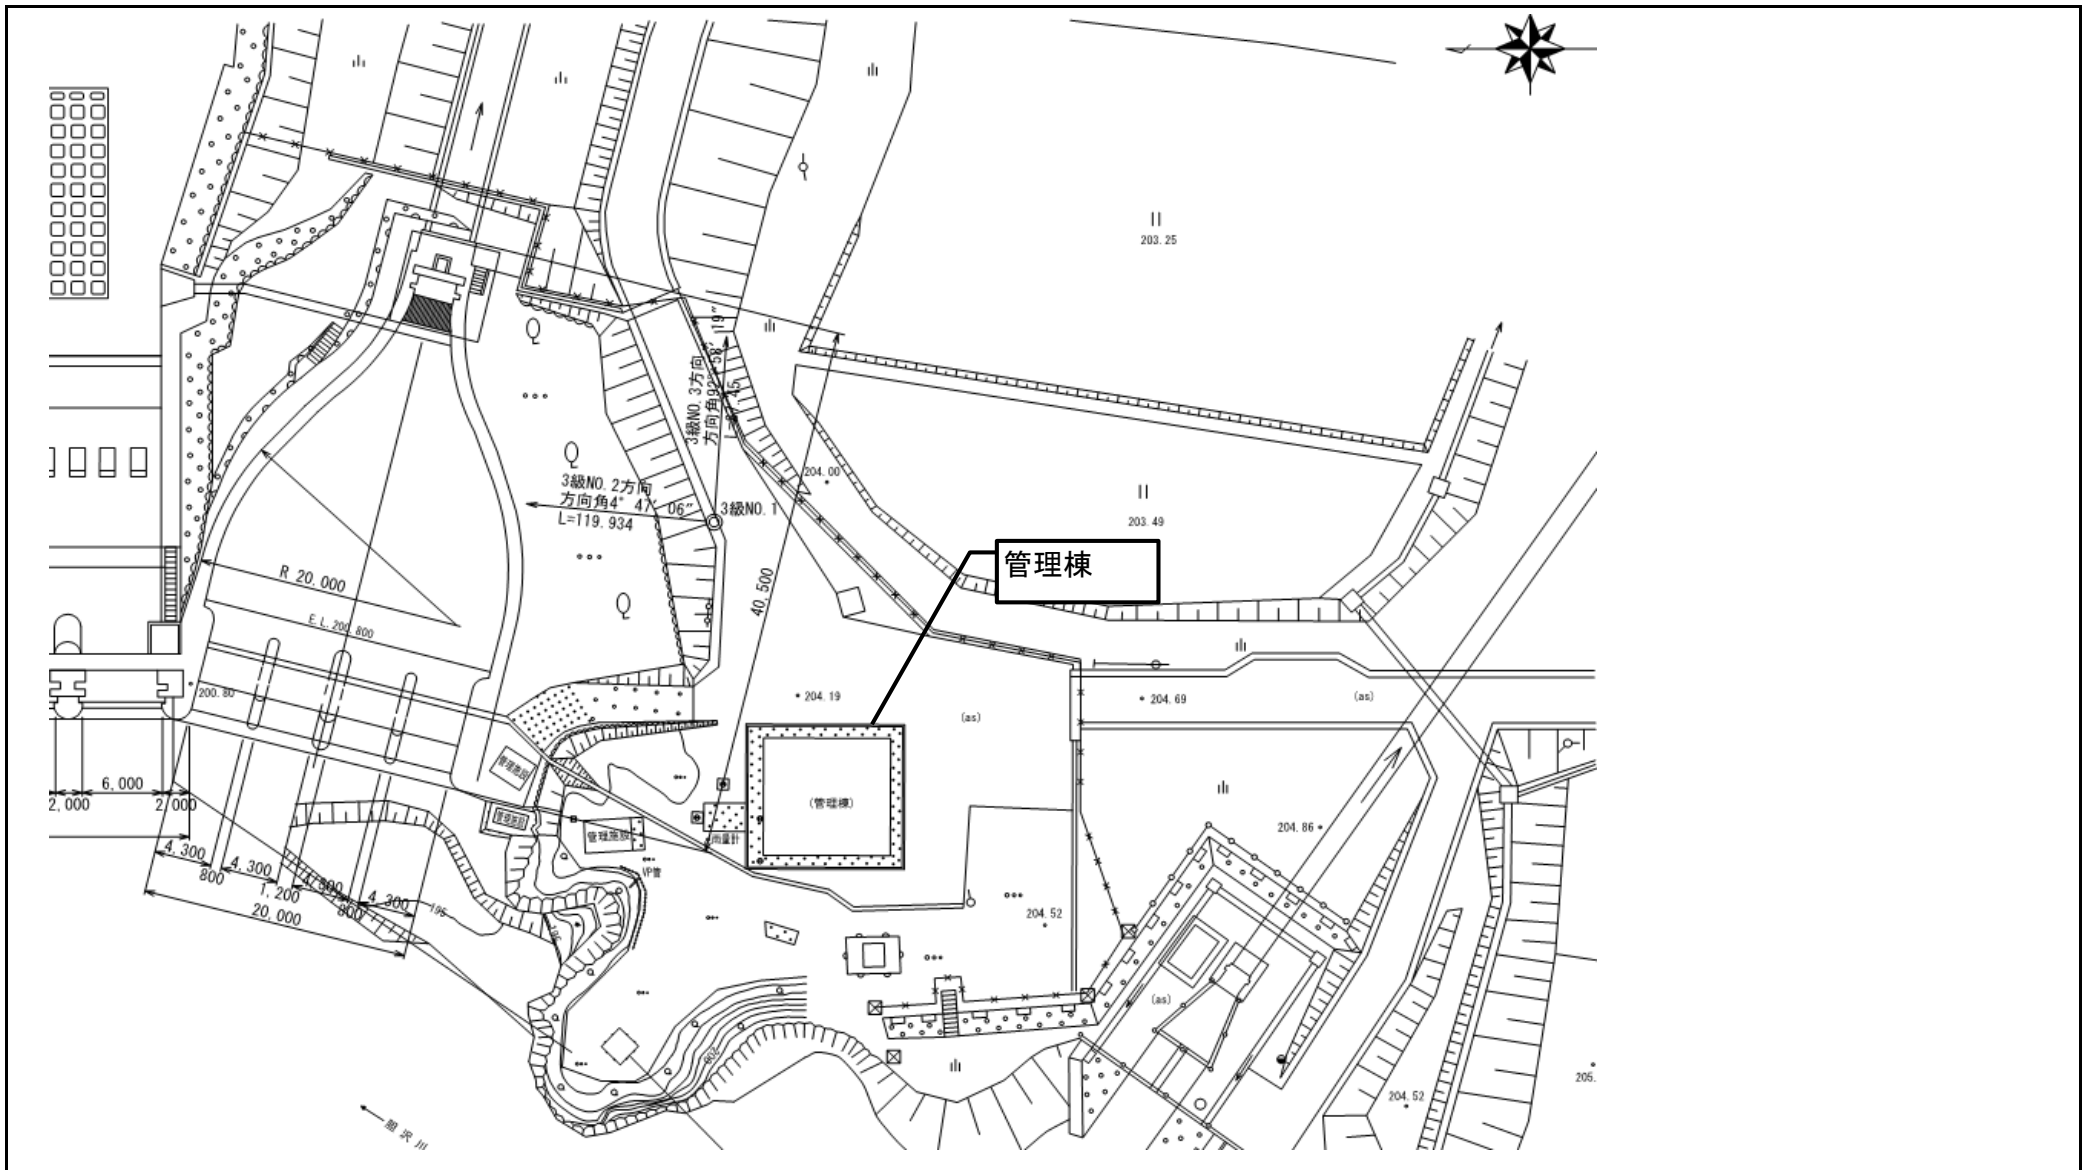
203.25

3級NO.3方向
方向角92°58′19″
L=45

3級NO.2方向
方向角4° 47′ 06″
L=119.934

3級NO.1

204.00

203.49

管理棟

R 20.000

E.L. 200.800

40.500

200.80

204.19

(as)

204.69

(as)

6,000
2,000
2,000

4,300
800
4,300
1,200
4,300
800
4,300
20,000

管理施設
管理施設
管理施設

雨量計

(管理棟)

VP管

204.86

204.52

(as)

204.52

205.

胆沢川